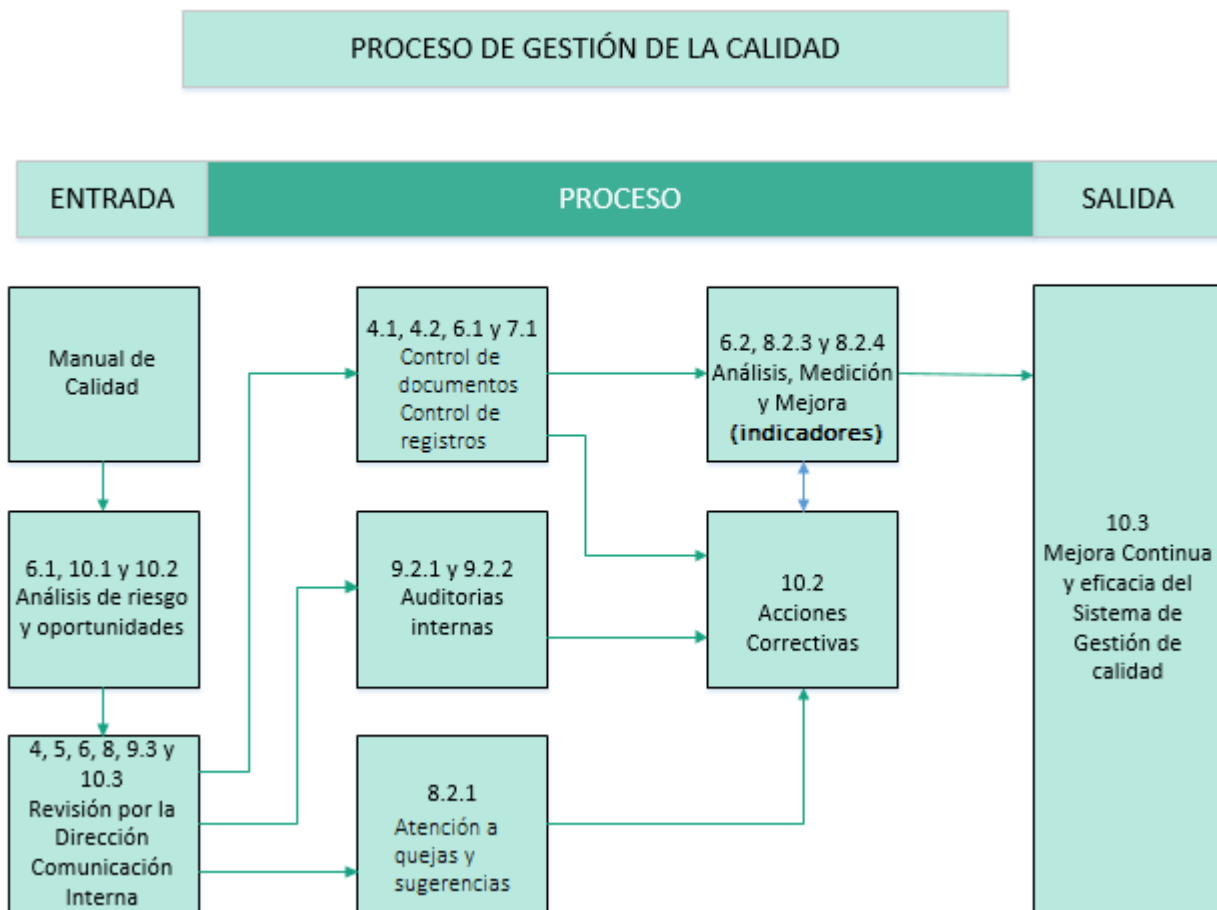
PROCESO DE GESTIÓN DE LA CALIDAD

ENTRADA

PROCESO

SALIDA

Manual de Calidad

6.1, 10.1 y 10.2
Análisis de riesgo y oportunidades

4, 5, 6, 8, 9.3 y 10.3
Revisión por la Dirección
Comunicación Interna

4.1, 4.2, 6.1 y 7.1
Control de documentos
Control de registros

9.2.1 y 9.2.2
Auditorias internas

8.2.1
Atención a quejas y sugerencias

6.2, 8.2.3 y 8.2.4
Análisis, Medición y Mejora
(indicadores)

10.2
Acciones Correctivas

10.3
Mejora Continua y eficacia del Sistema de Gestión de calidad